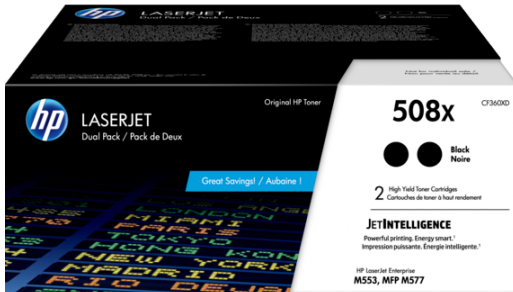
hp LASERJET
Dual Pack / Pack de Deux

hp
LASERJET
Dual Pack / Pack de Deux

Original HP Toner

508X

CF360XD

Black
Noire

Great Savings! / Aubaine !

2 High Yield Toner Cartridges
Cartouches de toner à haut rendement

JETINTELLIGENCE
Powerful printing. Energy smart.¹
Impression puissante. Énergie intelligente.¹

HP LaserJet Enterprise
M553, MFP M577

LONDON
MILAN
PARIS
TOKYO
NEW YORK
MADRID
BEIJING